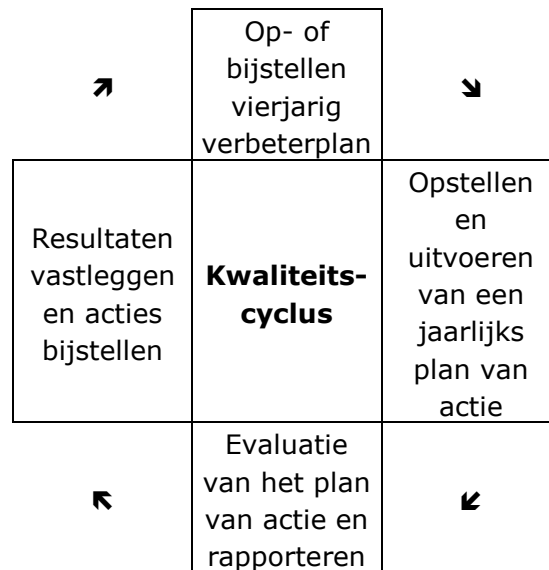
| ➚ | Op- of bijstellen vierjarig verbeterplan | ➘ |
|---|---|---|
| Resultaten vastleggen en acties bijstellen | **Kwaliteits-cyclus** | Opstellen en uitvoeren van een jaarlijks plan van actie |
| ➚ | Evaluatie van het plan van actie en rapporteren | ➘ |